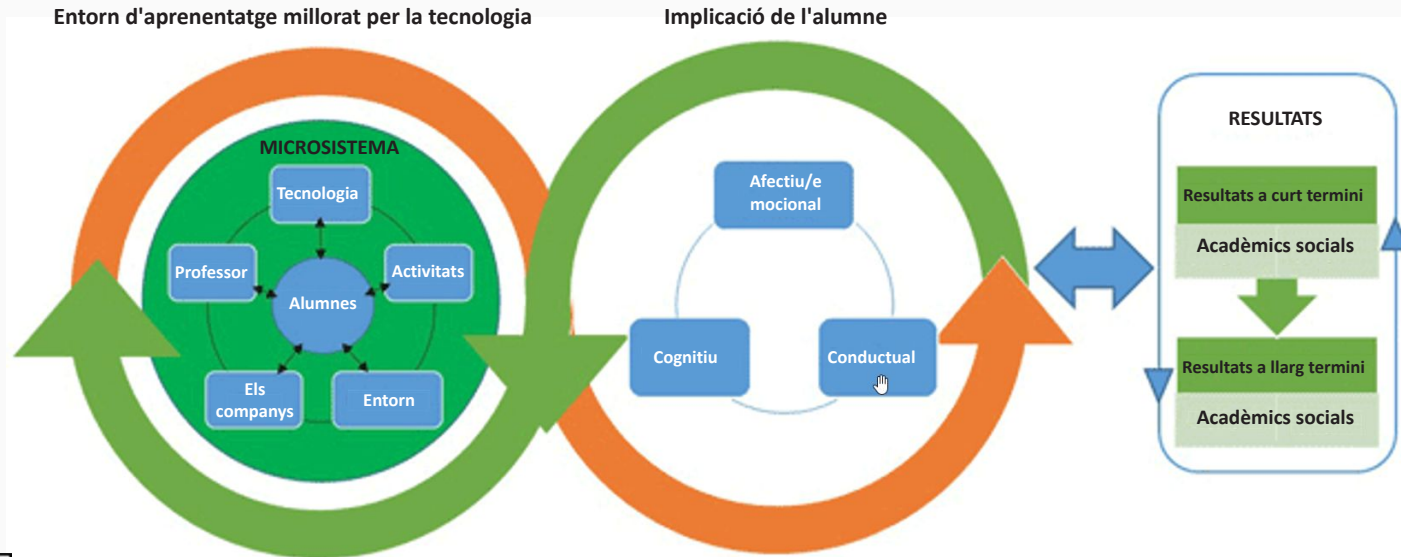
Entorn d'aprenentatge millorat per la tecnologia

Implicació de l'alumne

MICROSISTEMA

Tecnologia

Professor

Activitats

Alumnes

Els companys

Entorn

Afectiu/e mocional

Cognitiu

Conductual

RESULTATS

Resultats a curt termini

Acadèmics socials

Resultats a llarg termini

Acadèmics socials